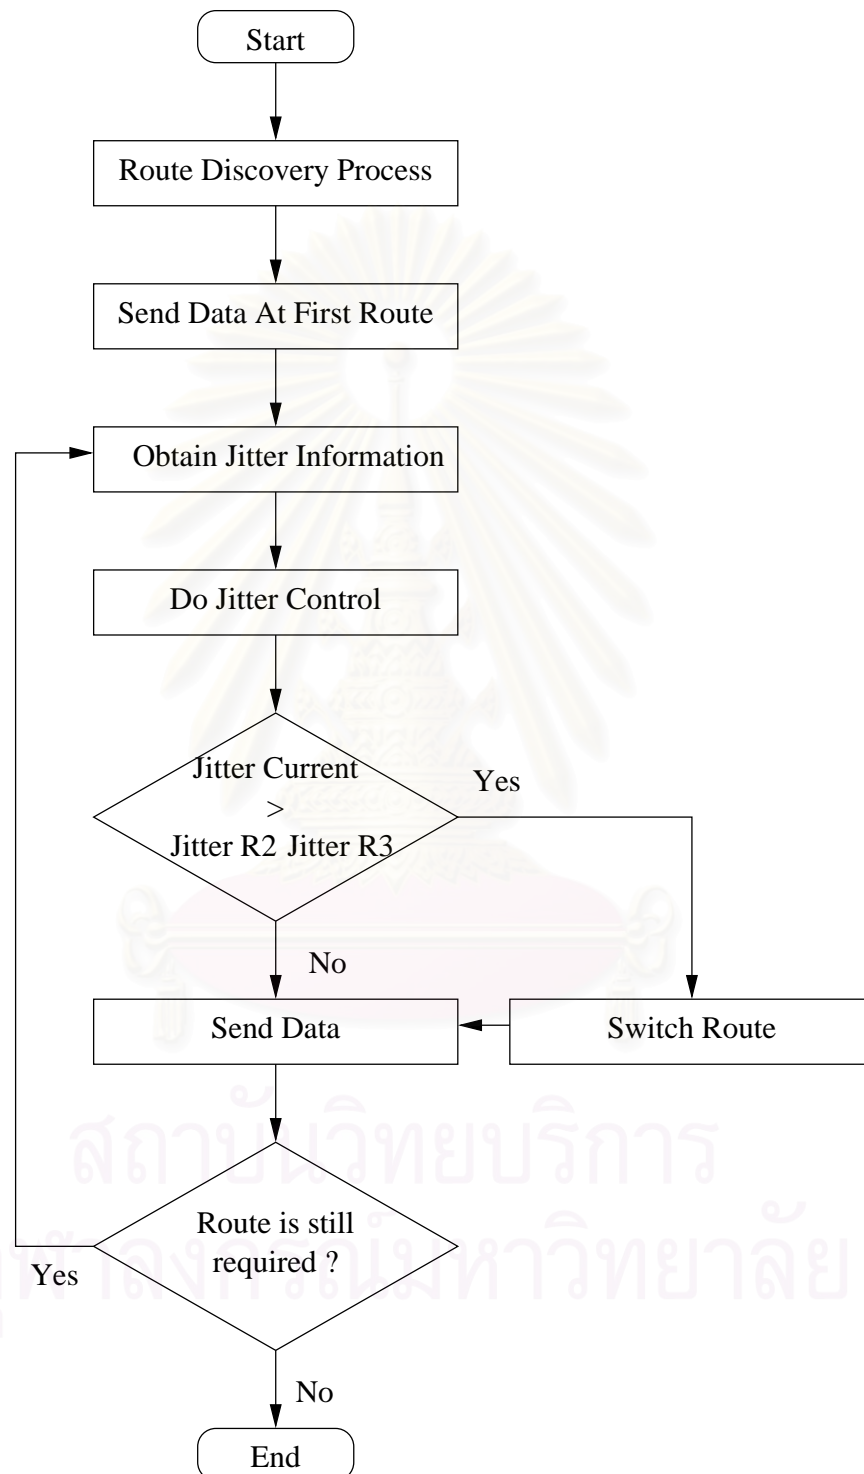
Start

Route Discovery Process

Send Data At First Route

Obtain Jitter Information

Do Jitter Control

Jitter Current
>
Jitter R2 Jitter R3

Yes

No

Send Data

Switch Route

Route is still required ?

Yes

No

End

สถาบันวิทยบริการ
จุฬาลงกรณ์มหาวิทยาลัย